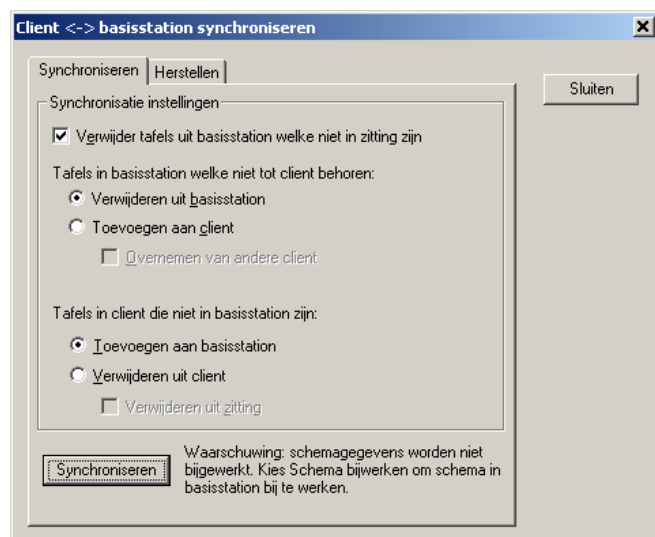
Client <-> basisstation synchroniseren

Synchroniseren | Herstellen

Sluiten

Synchronisatie instellingen

Verwijder tafels uit basisstation welke niet in zitting zijn

Tafels in basisstation welke niet tot client behoren:

Verwijderen uit basisstation

Toevoegen aan client

Overnemen van andere client

Tafels in client die niet in basisstation zijn:

Toevoegen aan basisstation

Verwijderen uit client

Verwijderen uit zitting

Synchroniseren

Waarschuwing: schemagegevens worden niet bijgewerkt. Kies Schema bijwerken om schema in basisstation bij te werken.